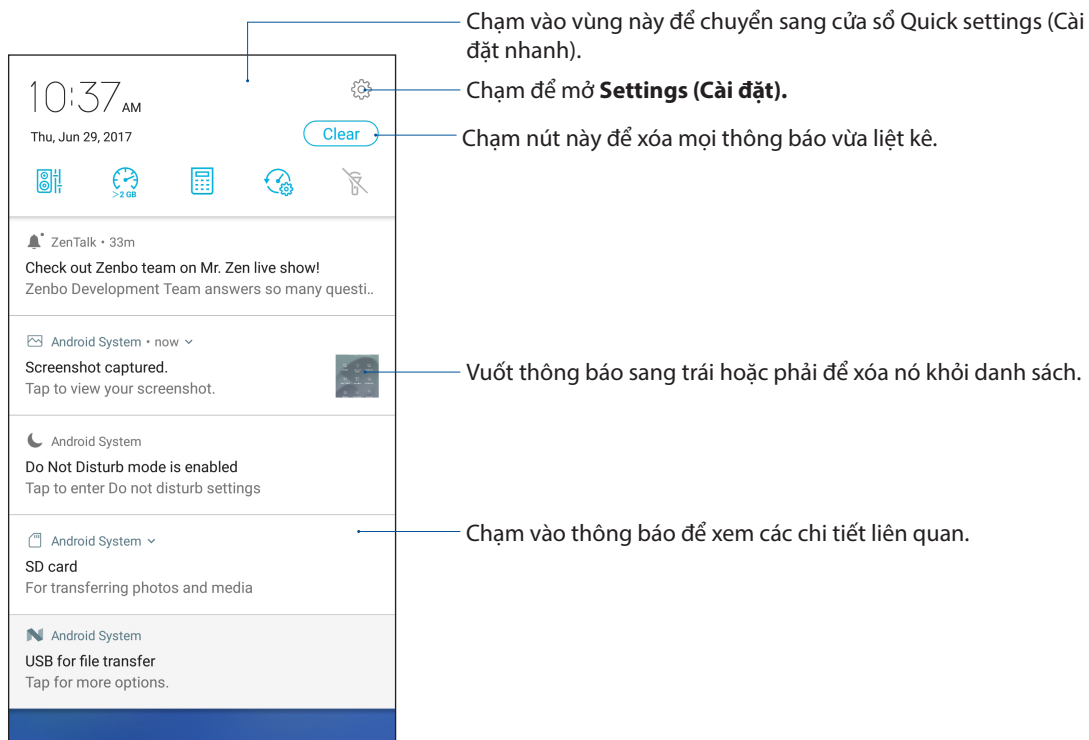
10:37 AM

Thu, Jun 29, 2017

Clear

>2 GB

ZenTalk • 33m
Check out Zenbo team on Mr. Zen live show!
Zenbo Development Team answers so many questi..

Android System • now
Screenshot captured.
Tap to view your screenshot.

Android System
Do Not Disturb mode is enabled
Tap to enter Do not disturb settings

Android System
SD card
For transferring photos and media

Android System
USB for file transfer
Tap for more options.

Chạm vào vùng này để chuyển sang cửa sổ Quick settings (Cài đặt nhanh).

Chạm để mở **Settings (Cài đặt).**

Chạm nút này để xóa mọi thông báo vừa liệt kê.

Vuốt thông báo sang trái hoặc phải để xóa nó khỏi danh sách.

Chạm vào thông báo để xem các chi tiết liên quan.